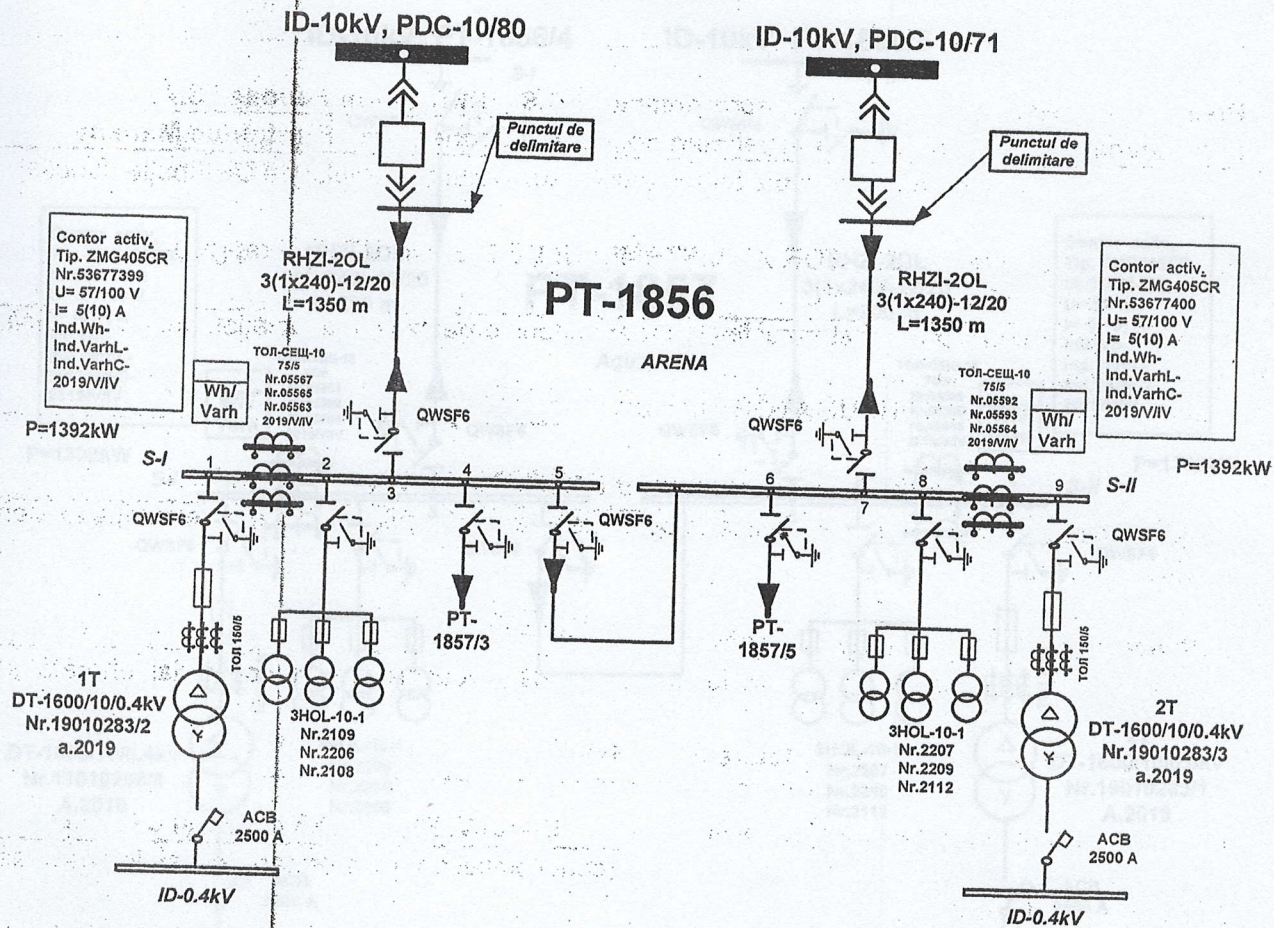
ID-10kV, PDC-10/80

ID-10kV, PDC-10/71

Punctul de delimitare

Punctul de delimitare

Contor activ, Tip. ZMG405CR Nr.53677399 U= 57/100 V I= 5(10) A Ind.Wh- Ind.VarhL- Ind.VarhC- 2019/V/IV

RHZI-2OL 3(1x240)-12/20 L=1350 m

PT-1856

ARENA

RHZI-2OL 3(1x240)-12/20 L=1350 m

Contor activ, Tip. ZMG405CR Nr.53677400 U= 57/100 V I= 5(10) A Ind.Wh- Ind.VarhL- Ind.VarhC- 2019/V/IV

Wh/ Varh

ТОЛ-СЕЩ-10 75/5 Nr.05567 Nr.05565 Nr.05563 2019/V/IV

QWSF6

P=1392kW

S-I

1

2

3

4

5

QWSF6

QWSF6

6

7

8

9

ТОЛ-СЕЩ-10 75/5 Nr.05592 Nr.05593 Nr.05564 2019/V/IV

Wh/ Varh

QWSF6

P=1392kW

S-II

QWSF6

PT- 1857/3

PT- 1857/5

ТОЛ 150/5

1T DT-1600/10/0.4kV Nr.19010283/2 a.2019

3HOL-10-1 Nr.2109 Nr.2206 Nr.2108

3HOL-10-1 Nr.2207 Nr.2209 Nr.2112

ТОЛ 150/5

2T DT-1600/10/0.4kV Nr.19010283/3 a.2019

ACB 2500 A

ID-0.4kV

ACB 2500 A

ID-0.4kV